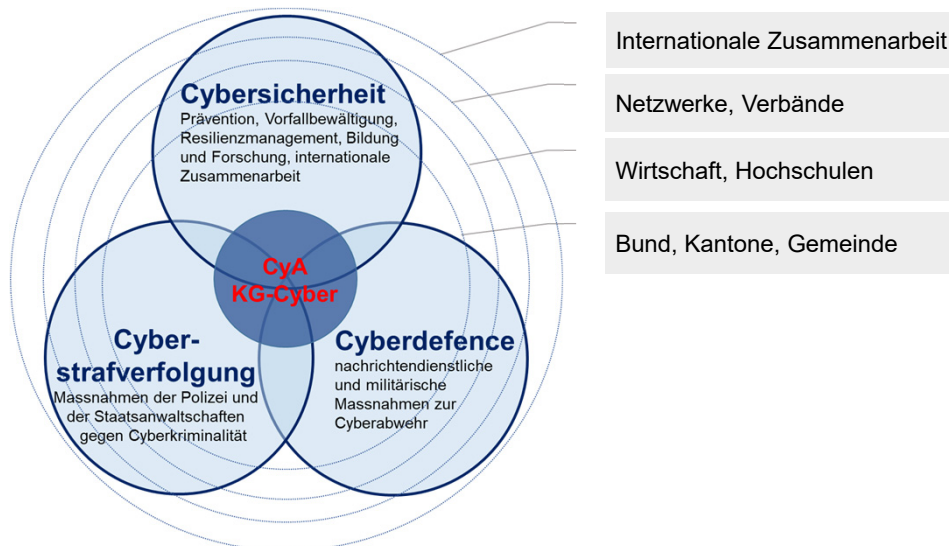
Cybersicherheit
Prävention, Vorfallbewältigung, Resilienzmanagement, Bildung und Forschung, internationale Zusammenarbeit

CyA
KG-Cyber

Cyberstrafverfolgung
Massnahmen der Polizei und der Staatsanwaltschaften gegen Cyberkriminalität

Cyberdefence
nachrichtendienstliche und militärische Massnahmen zur Cyberabwehr

Internationale Zusammenarbeit

Netzwerke, Verbände

Wirtschaft, Hochschulen

Bund, Kantone, Gemeinde